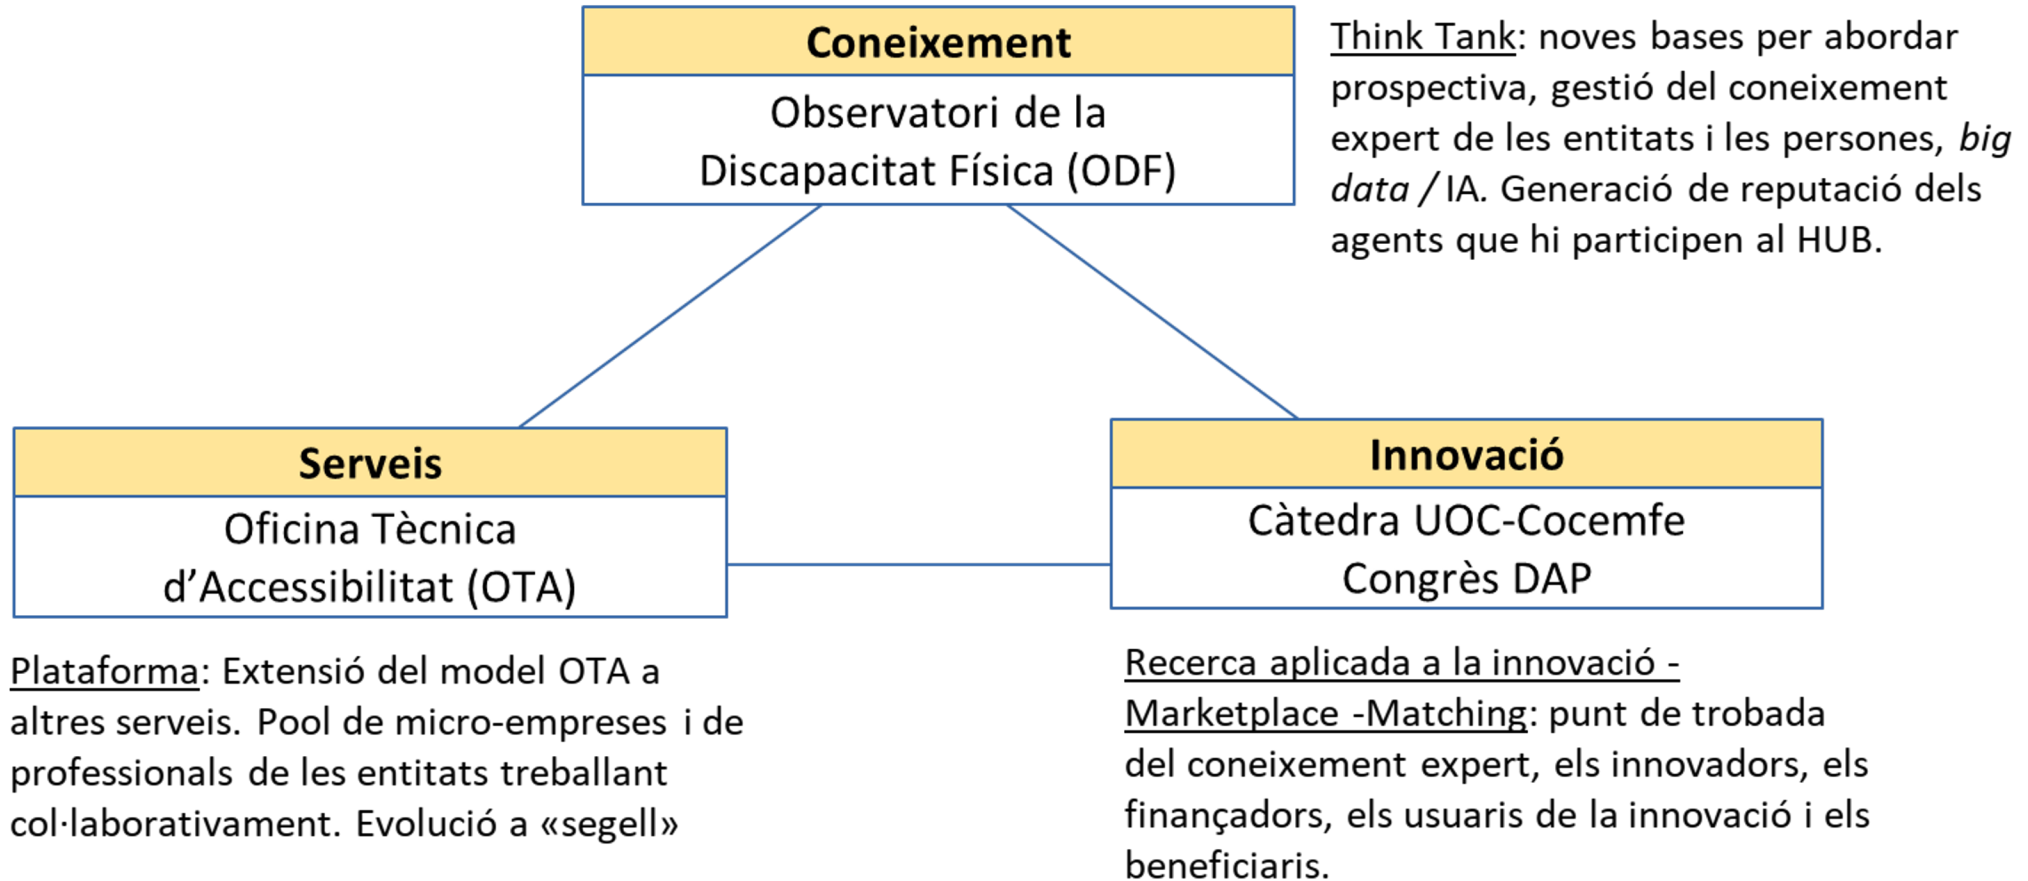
Coneixement

Observatori de la Discapacitat Física (ODF)

Think Tank: noves bases per abordar prospectiva, gestió del coneixement expert de les entitats i les persones, big data / IA. Generació de reputació dels agents que hi participen al HUB.

Serveis

Oficina Tècnica d'Accessibilitat (OTA)

Innovació

Càtedra UOC-Cocemfe
Congrès DAP

Plataforma: Extensió del model OTA a altres serveis. Pool de micro-empreses i de professionals de les entitats treballant col·laborativament. Evolució a «segell»

Recerca aplicada a la innovació - Marketplace -Matching: punt de trobada del coneixement expert, els innovadors, els finançadors, els usuaris de la innovació i els beneficiaris.